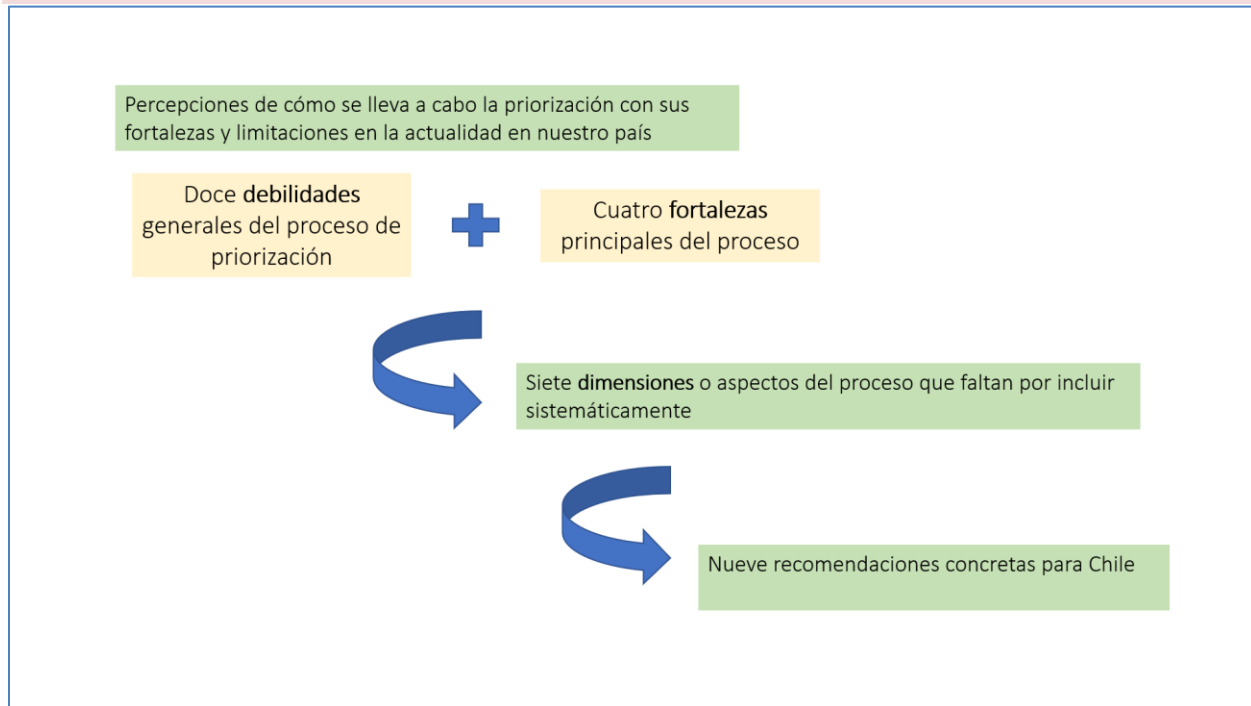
Percepciones de cómo se lleva a cabo la priorización con sus fortalezas y limitaciones en la actualidad en nuestro país

Doce debilidades generales del proceso de priorización

Cuatro fortalezas principales del proceso

Siete dimensiones o aspectos del proceso que faltan por incluir sistemáticamente

Nueve recomendaciones concretas para Chile